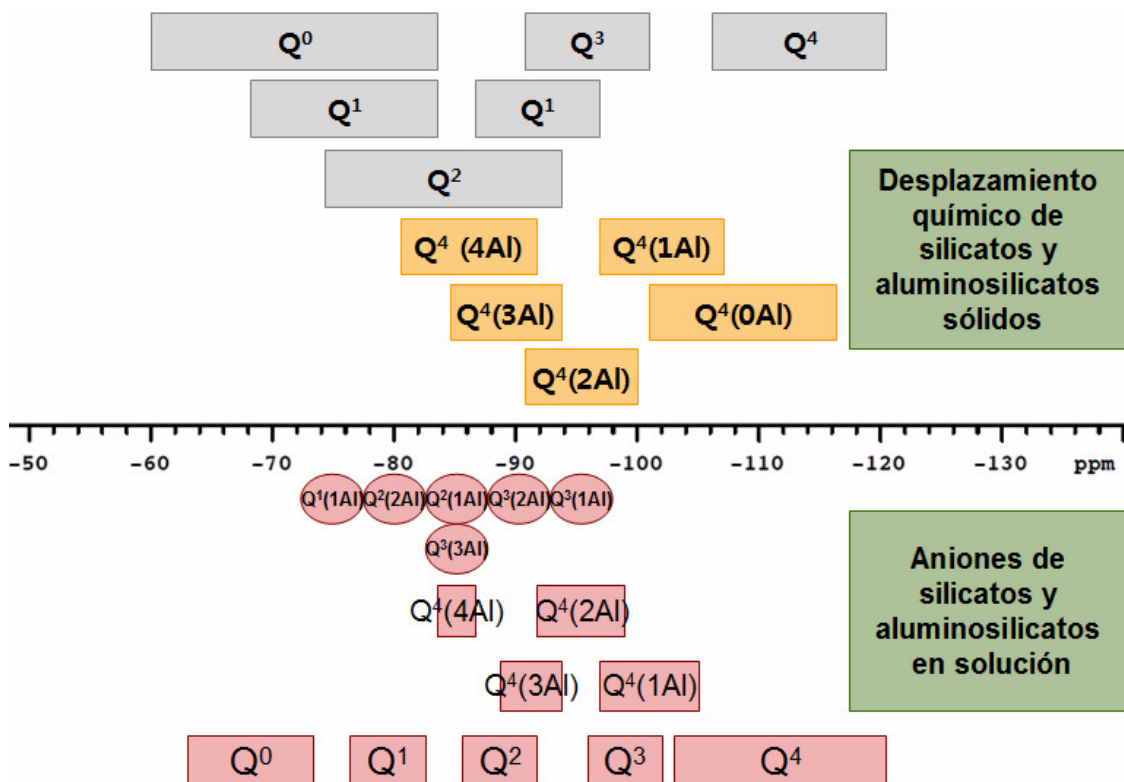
$Q^0$ $Q^3$ $Q^4$

$Q^1$ $Q^1$

$Q^2$

Desplazamiento químico de silicatos y aluminosilicatos sólidos

$Q^4$ (4Al) $Q^4$(1Al)

$Q^4$(3Al) $Q^4$(0Al)

$Q^4$(2Al)

-50 -60 -70 -80 -90 -100 -110 -120 -130 ppm

$Q^1$(1Al) $Q^2$(2Al) $Q^2$(1Al) $Q^3$(2Al) $Q^3$(1Al)

$Q^3$(3Al)

Aniones de silicatos y aluminosilicatos en solución

$Q^4$(4Al) $Q^4$(2Al)

$Q^4$(3Al) $Q^4$(1Al)

$Q^0$ $Q^1$ $Q^2$ $Q^3$ $Q^4$